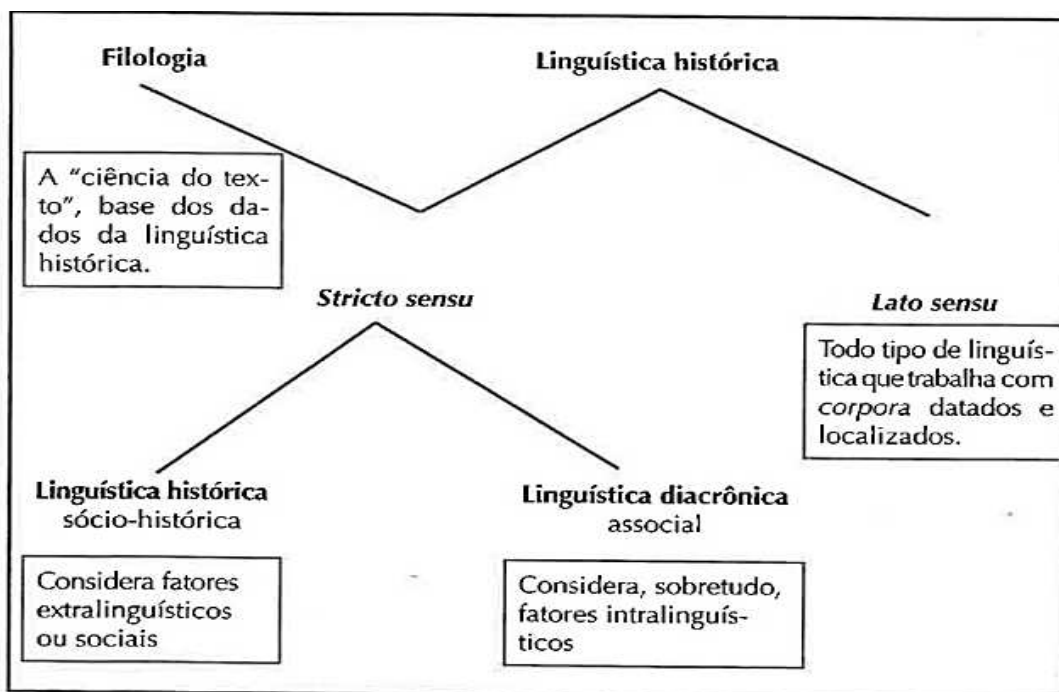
**Filologia**

**Linguística histórica**

A "ciência do texto", base dos dados da linguística histórica.

***Stricto sensu***

***Lato sensu***

Todo tipo de linguística que trabalha com *corpora* datados e localizados.

**Linguística histórica**
sócio-histórica

**Linguística diacrônica**
associal

Considera fatores extralinguísticos ou sociais

Considera, sobretudo, fatores intralinguísticos